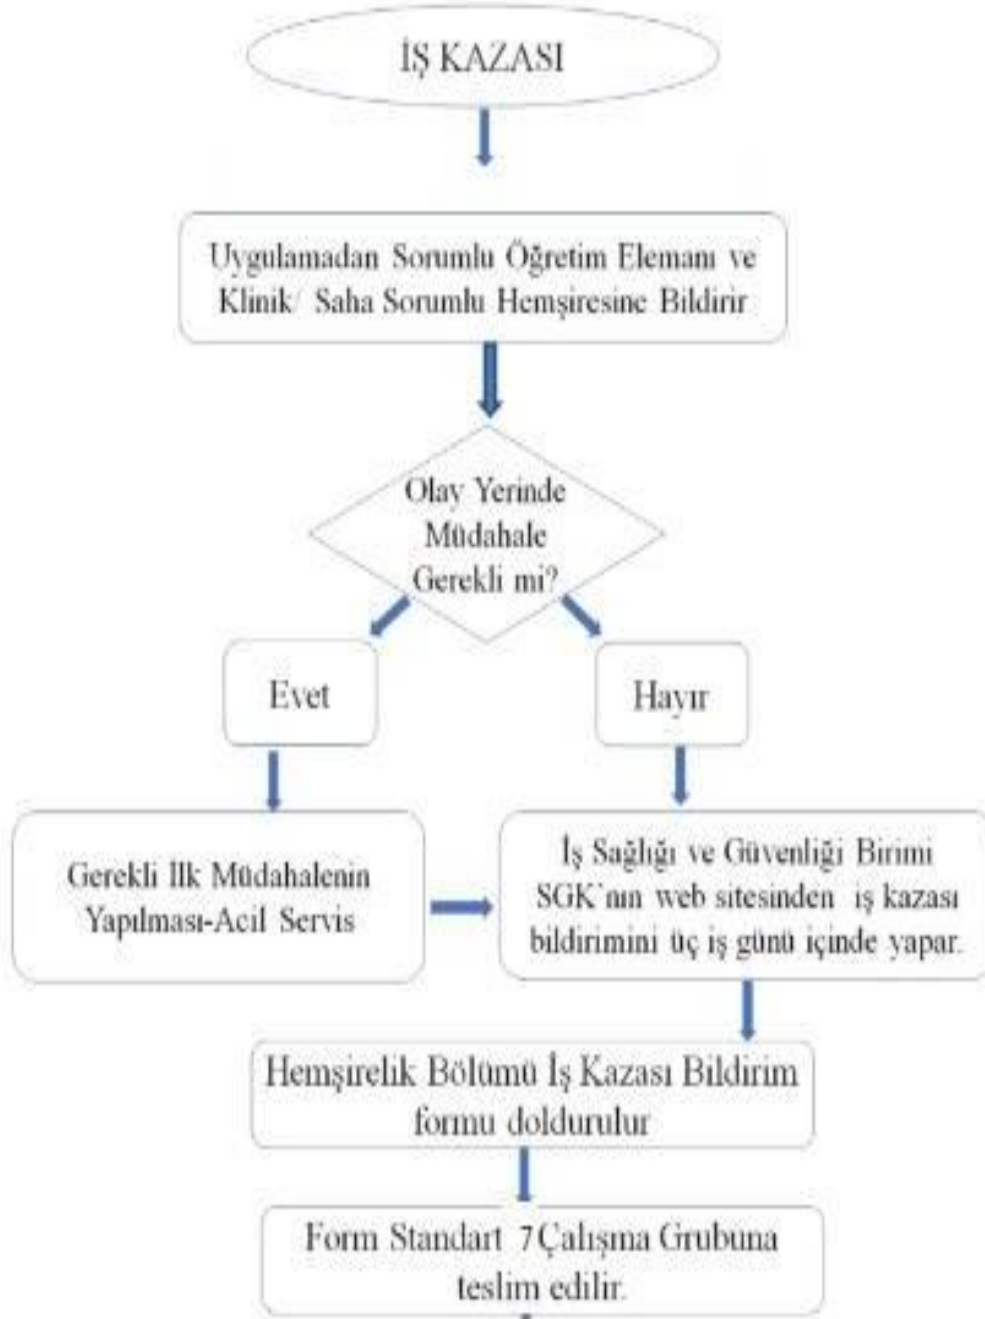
İŞ KAZASI

Uygulamadan Sorumlu Öğretim Elemanı ve Klinik/ Saha Sorumlu Hemşiresine Bildirir

Olay Yerinde Müdahale Gerekli mi?

Evet

Hayır

Gerekli İlk Müdahalenin Yapılması-Acil Servis

İş Sağlığı ve Güvenliği Birimi SGK'nın web sitesinden iş kazası bildirimini üç iş günü içinde yapar.

Hemşirelik Bölümü İş Kazası Bildirim formu doldurulur

Form Standart 7Çalışma Grubuna teslim edilir.